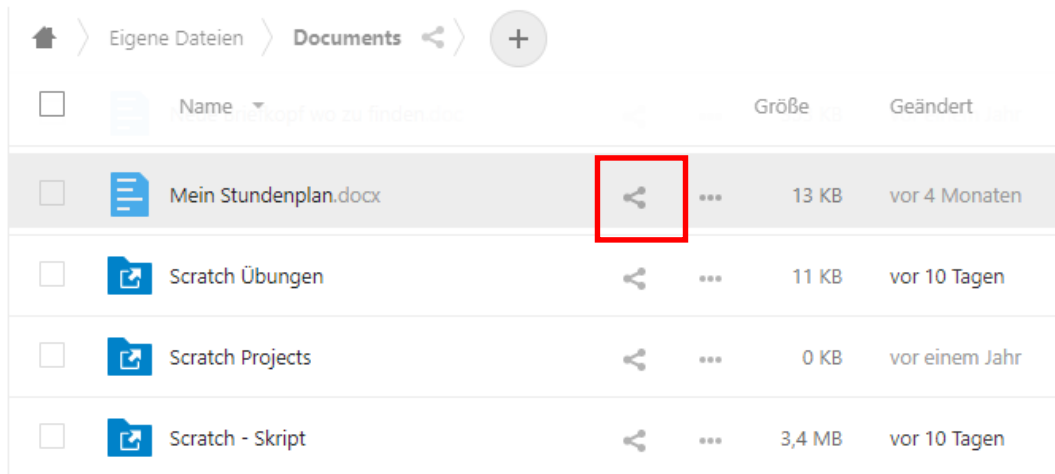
Eigene Dateien
Documents
+

Name
Größe
Geändert

Mein Stundenplan.docx
13 KB
vor 4 Monaten

Scratch Übungen
11 KB
vor 10 Tagen

Scratch Projects
0 KB
vor einem Jahr

Scratch - Skript
3,4 MB
vor 10 Tagen